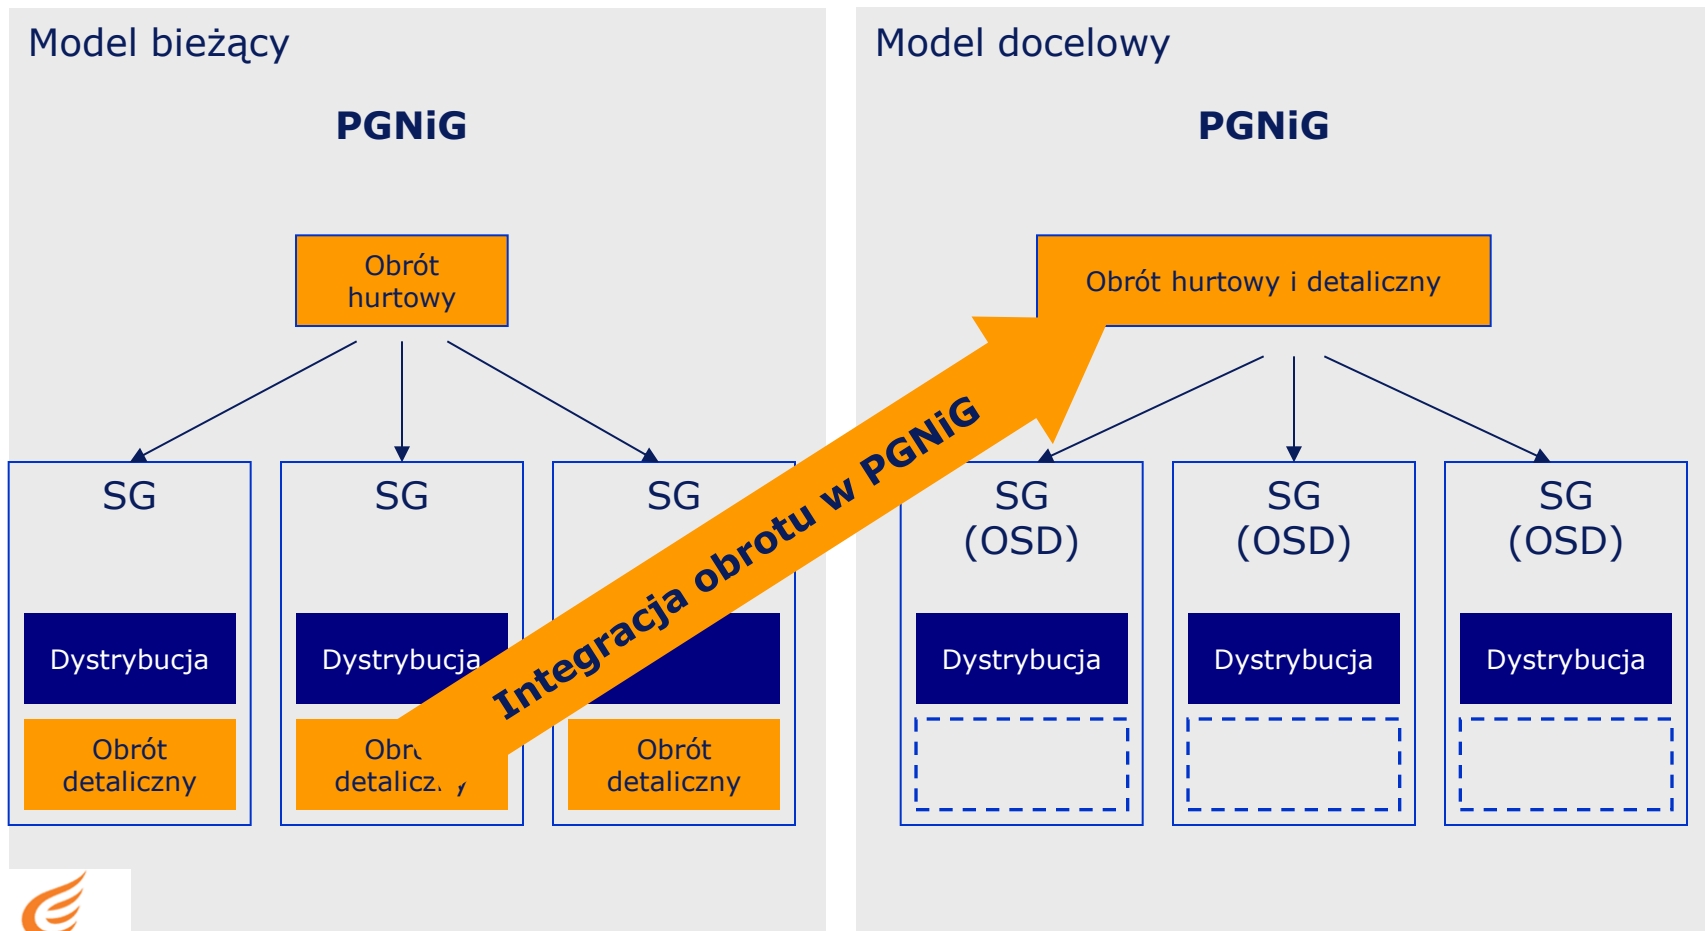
Model bieżący

PGNiG

Obrót hurtowy

SG

Dystrybucja

Obrót detaliczny

SG

Dystrybucja

Obr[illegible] detalicz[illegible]

SG

Obrót detaliczny

Integracja obrotu w PGNiG

Model docelowy

PGNiG

Obrót hurtowy i detaliczny

SG (OSD)

Dystrybucja

SG (OSD)

Dystrybucja

SG (OSD)

Dystrybucja